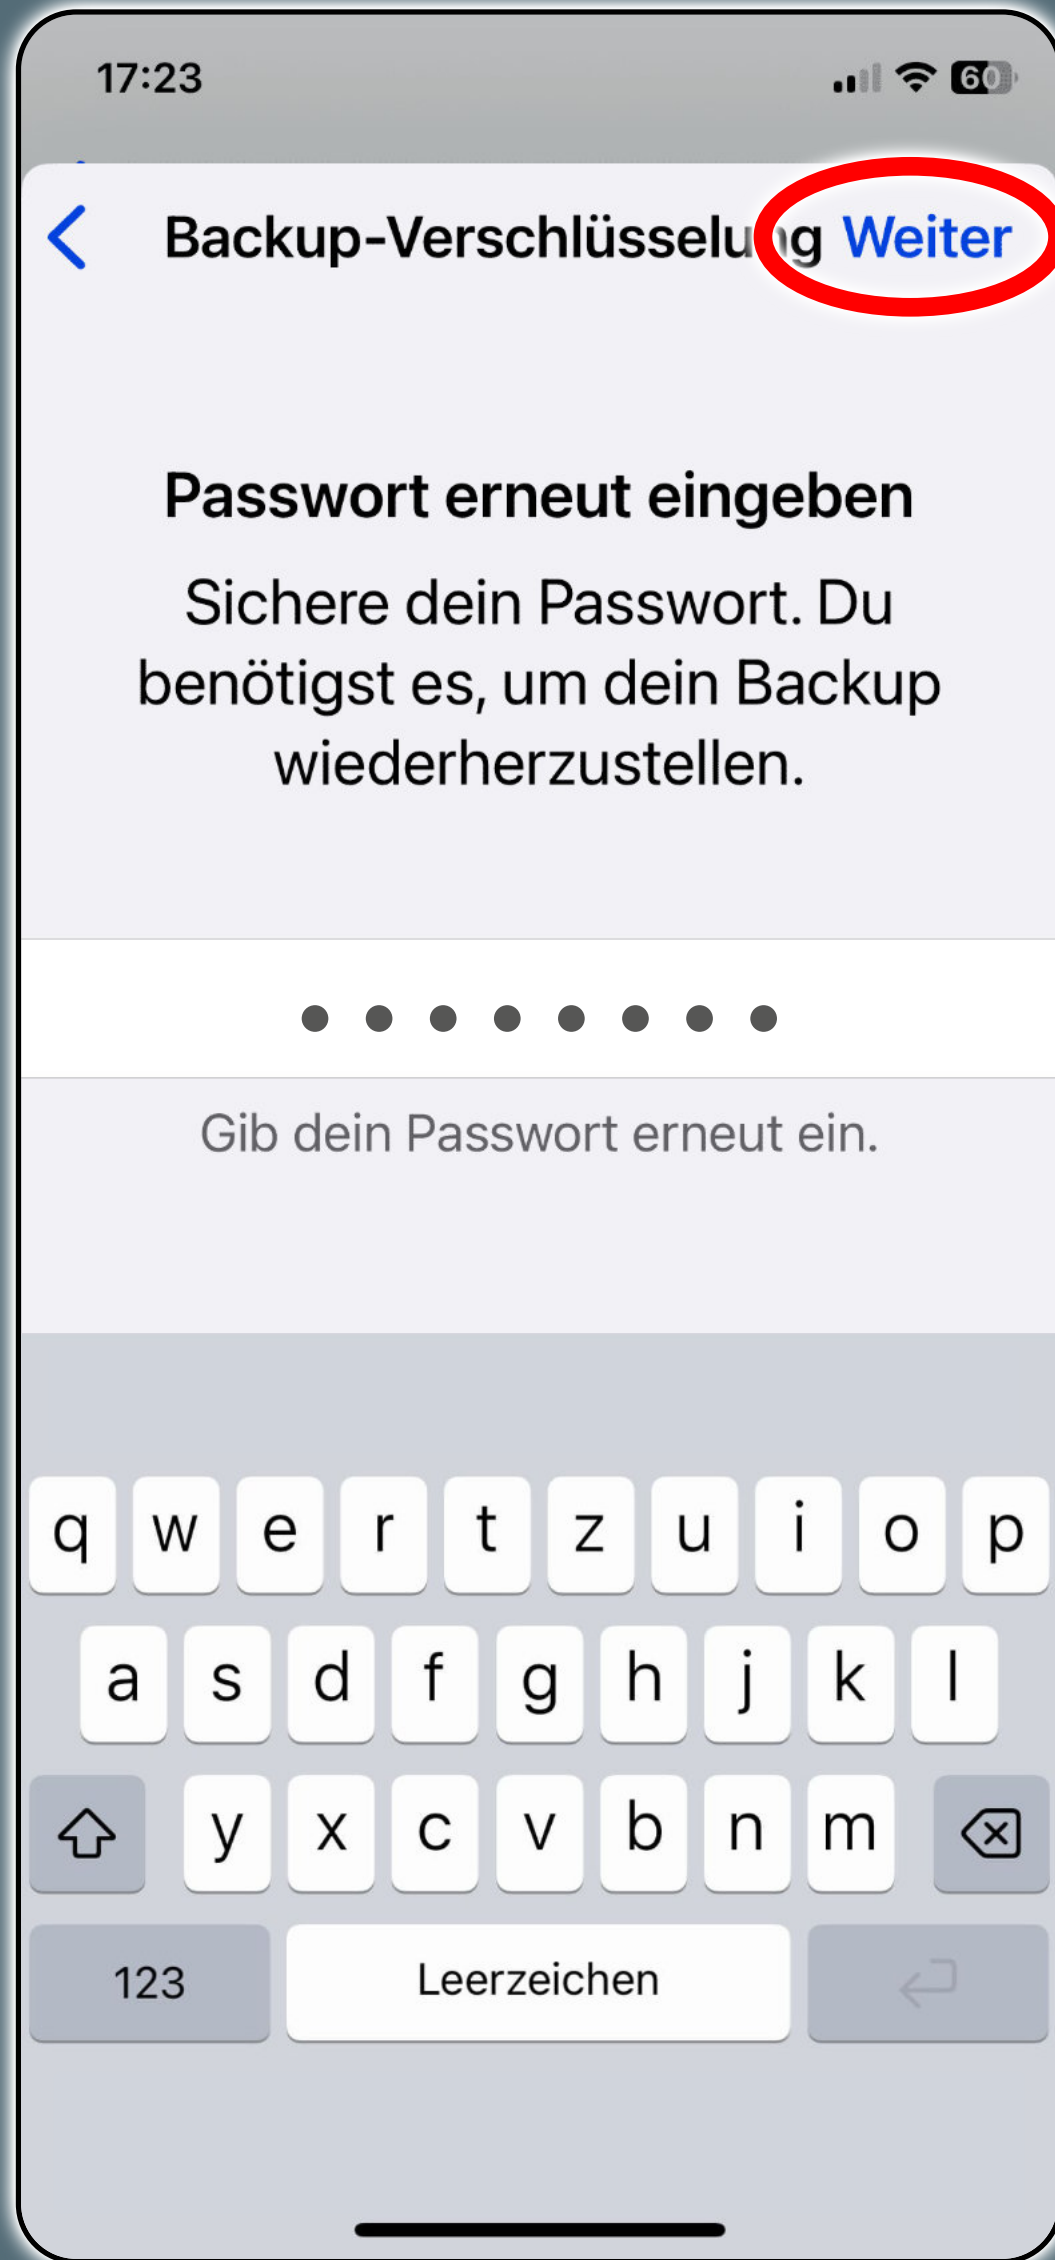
17:23 60

Backup-Verschlüsselu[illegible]g Weiter

Passwort erneut eingeben

Sichere dein Passwort. Du benötigst es, um dein Backup wiederherzustellen.

••••••••

Gib dein Passwort erneut ein.

q w e r t z u i o p
a s d f g h j k l
y x c v b n m
123 Leerzeichen